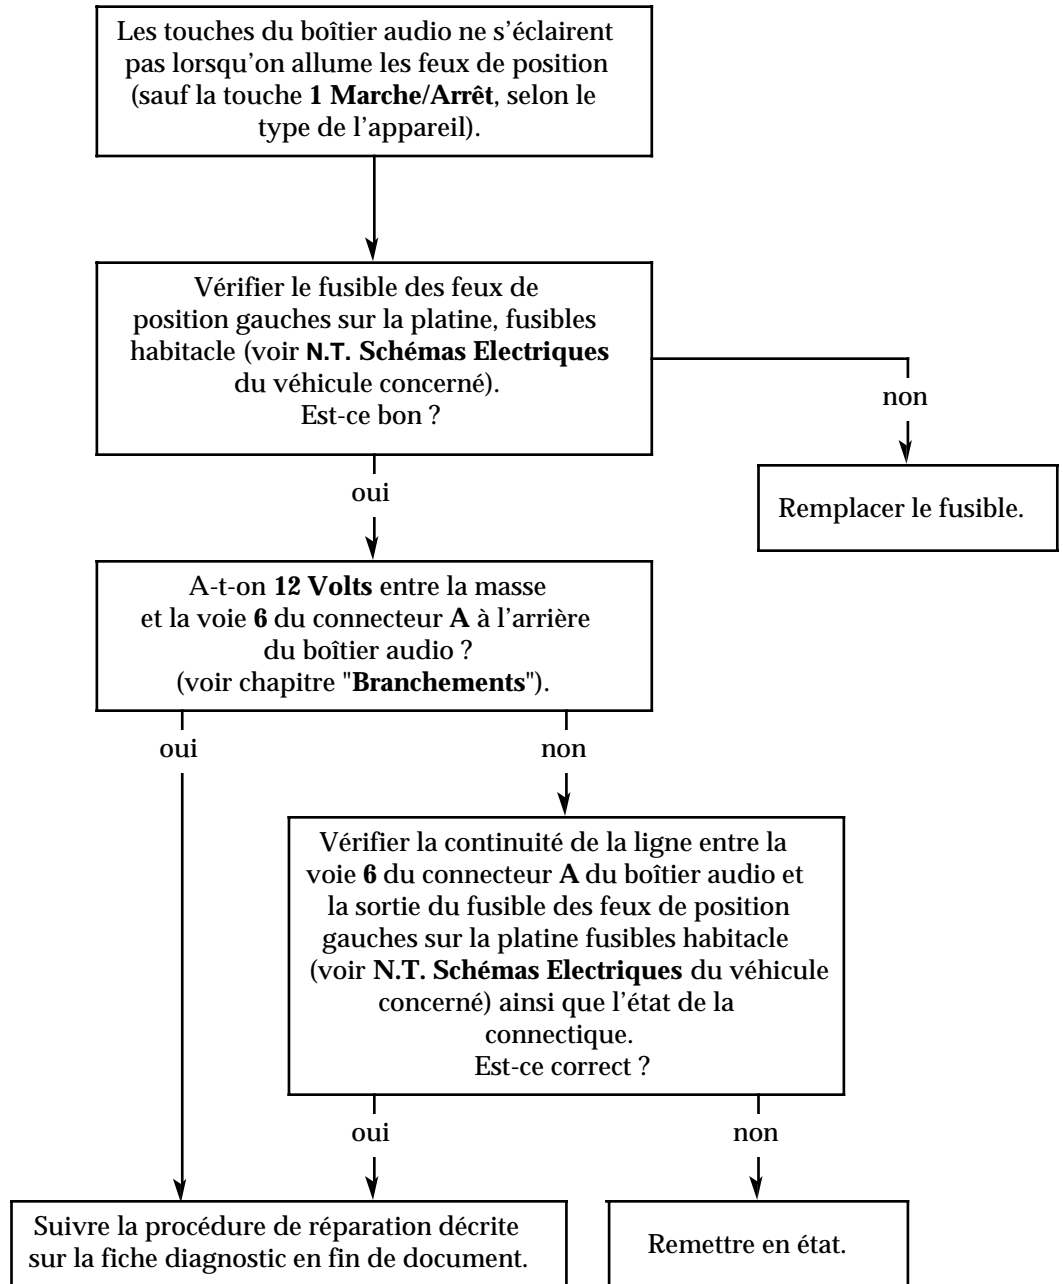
Les touches du boîtier audio ne s'éclairent pas lorsqu'on allume les feux de position (sauf la touche **1 Marche/Arrêt**, selon le type de l'appareil).

Vérifier le fusible des feux de position gauches sur la platine, fusibles habitacle (voir **N.T. Schémas Electriques** du véhicule concerné). Est-ce bon ?

non

Remplacer le fusible.

oui

A-t-on **12 Volts** entre la masse et la voie **6** du connecteur **A** à l'arrière du boîtier audio ? (voir chapitre "**Branchements**").

oui

non

Vérifier la continuité de la ligne entre la voie **6** du connecteur **A** du boîtier audio et la sortie du fusible des feux de position gauches sur la platine fusibles habitacle (voir **N.T. Schémas Electriques** du véhicule concerné) ainsi que l'état de la connectique. Est-ce correct ?

oui

non

Suivre la procédure de réparation décrite sur la fiche diagnostic en fin de document.

Remettre en état.